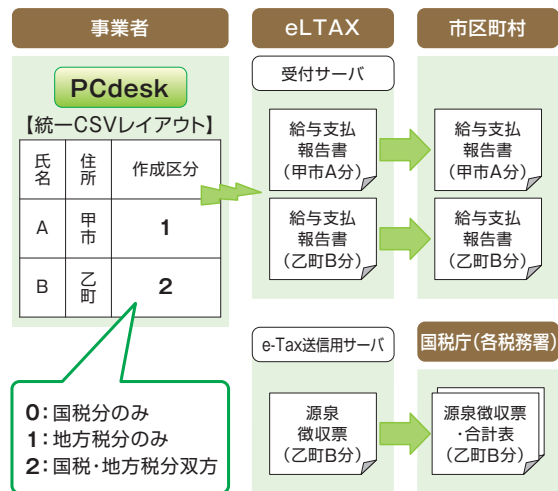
事業者

PCdesk

【統一CSVレイアウト】

| 氏名 | 住所 | 作成区分 |
|---|---|---|
| A | 甲市 | 1 |
| B | 乙町 | 2 |

0：国税分のみ
1：地方税分のみ
2：国税・地方税分双方

eLTAX

受付サーバ

給与支払報告書（甲市A分）

給与支払報告書（乙町B分）

e-Tax送信用サーバ

源泉徴収票（乙町B分）

市区町村

給与支払報告書（甲市A分）

給与支払報告書（乙町B分）

国税庁（各税務署）

源泉徴収票・合計表（乙町B分）